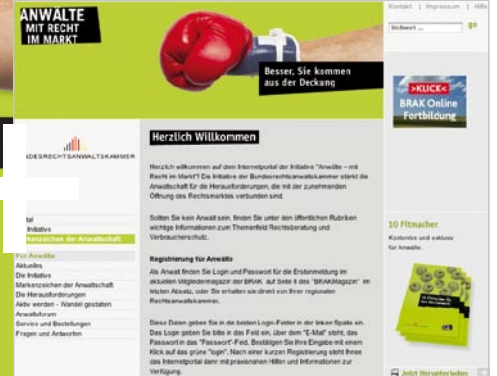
ANWALTE
MIT RECHT
IM MARKT

Kontakt | Impressum | Inhalt

Stichwort ... go

Besser, Sie kommen aus der Deckung

>KLICK<
BRAK Online Fortbildung

NDESRECHTSANWALTSKAMMER

tal
Initiative
kenzeichen der Anwaltschaft

Für Anwälte
Aktuelles
Die Initiative
Markenzeichen der Anwaltschaft
Die Herausforderungen
Aktiv werden - Wandel gestalten
Anwaltsforum
Service und Bestellungen
Fragen und Antworten

Herzlich Willkommen

Herzlich willkommen auf dem Internetportal der Initiative "Anwälte – mit Recht im Markt"! Die Initiative der Bundesrechtsanwaltskammer stärkt die Anwaltschaft für die Herausforderungen, die mit der zunehmenden Öffnung des Rechtsmarktes verbunden sind.

Sollten Sie kein Anwalt sein, finden Sie unter den öffentlichen Rubriken wichtige Informationen zum Themenfeld Rechtsberatung und Verbraucherschutz.

Registrierung für Anwälte
Als Anwalt finden Sie Login und Passwort für die Erstanmeldung im aktuellen Mitgliedermagazin der BRAK: auf Seite II des "BRAKMagazin" im letzten Absatz, oder Sie erhalten sie direkt von Ihrer regionalen Rechtsanwaltskammer.

Diese Daten geben Sie in die beiden Login-Felder in der linken Spalte ein. Das Login geben Sie bitte in das Feld ein, über dem "E-Mail" steht, das Passwort in das "Passwort"-Feld. Bestätigen Sie Ihre Eingabe mit einem Klick auf das grüne "login". Nach einer kurzen Registrierung steht Ihnen das Internetportal dann mit praxisnahen Hilfen und Informationen zur Verfügung.

10 Fitmacher
Kostenlos und exklusiv für Anwälte.

Jetzt herunterladen